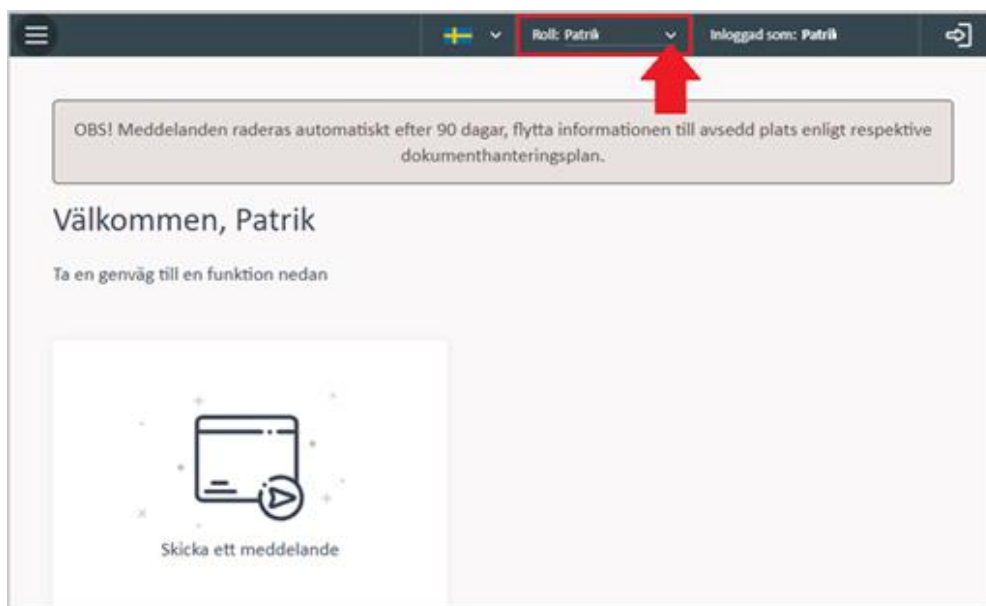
Roll: Patrik

Inloggad som: Patrik

OBS! Meddelanden raderas automatiskt efter 90 dagar, flytta informationen till avsedd plats enligt respektive dokumenthanteringsplan.

Välkommen, Patrik

Ta en genväg till en funktion nedan

Skicka ett meddelande